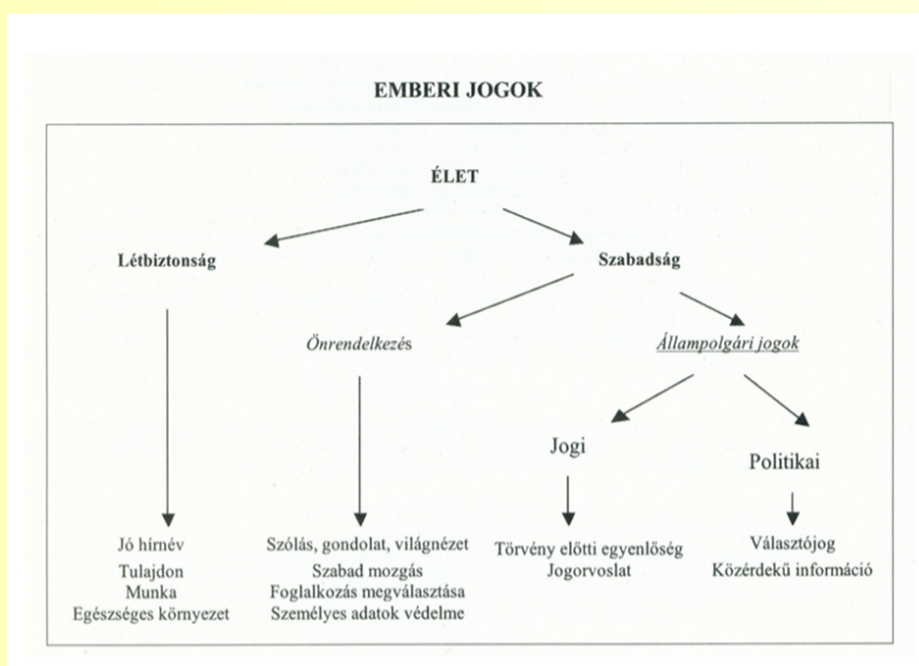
EMBERI JOGOK

ÉLET

Létbiztonság

Szabadság

Önrendelkezés

Állampolgári jogok

Jogi

Politikai

Jó hírnév
Tulajdon
Munka
Egészséges környezet

Szólás, gondolat, világnézet
Szabad mozgás
Foglalkozás megválasztása
Személyes adatok védelme

Törvény előtti egyenlőség
Jogorvoslat

Választójog
Közérdekű információ